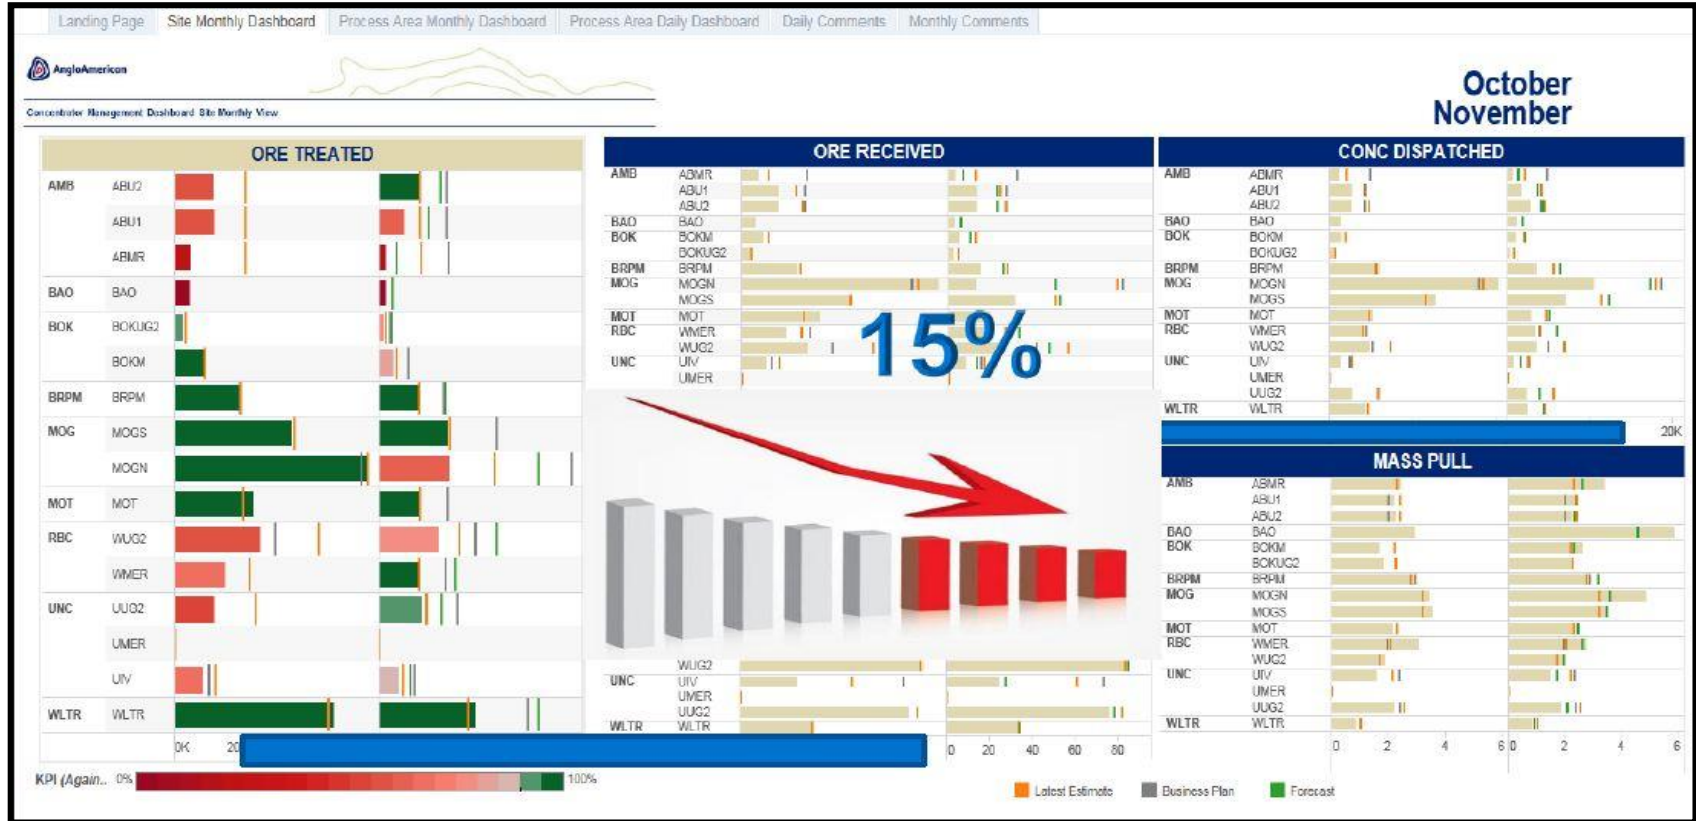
Landing Page | Site Monthly Dashboard | Process Area Monthly Dashboard | Process Area Daily Dashboard | Daily Comments | Monthly Comments

AngloAmerican

Concentrator Management Dashboard Site Monthly View

October
November

ORE TREATED

AMB ABU2
ABU1
ABMR
BAO BAO
BOK BOKUG2
BOKM
BRPM BRPM
MOG MOGS
MOGN
MOT MOT
RBC WUG2
WMER
UNC UUG2
UMER
UIV
WLTR WLTR

0K 20

ORE RECEIVED

AMB ABMR
ABU1
ABU2
BAO BAO
BOK BOKM
BOKUG2
BRPM BRPM
MOG MOGN
MOGS
MOT MOT
RBC WMER
WUG2
UNC UIV
UMER

15%

WUG2
UNC UIV
UMER
UUG2
WLTR WLTR

0 20 40 60 80

CONC DISPATCHED

AMB ABMR
ABU1
ABU2
BAO BAO
BOK BOKM
BOKUG2
BRPM BRPM
MOG MOGN
MOGS
MOT MOT
RBC WMER
WUG2
UNC UIV
UMER
UUG2
WLTR WLTR

20K

MASS PULL

AMB ABMR
ABU1
ABU2
BAO BAO
BOK BOKM
BOKUG2
BRPM BRPM
MOG MOGN
MOGS
MOT MOT
RBC WMER
WUG2
UNC UIV
UMER
UUG2
WLTR WLTR

0 2 4 6 0 2 4 6

KPI (Again.. 0% 100%

Latest Estimate Business Plan Forecast